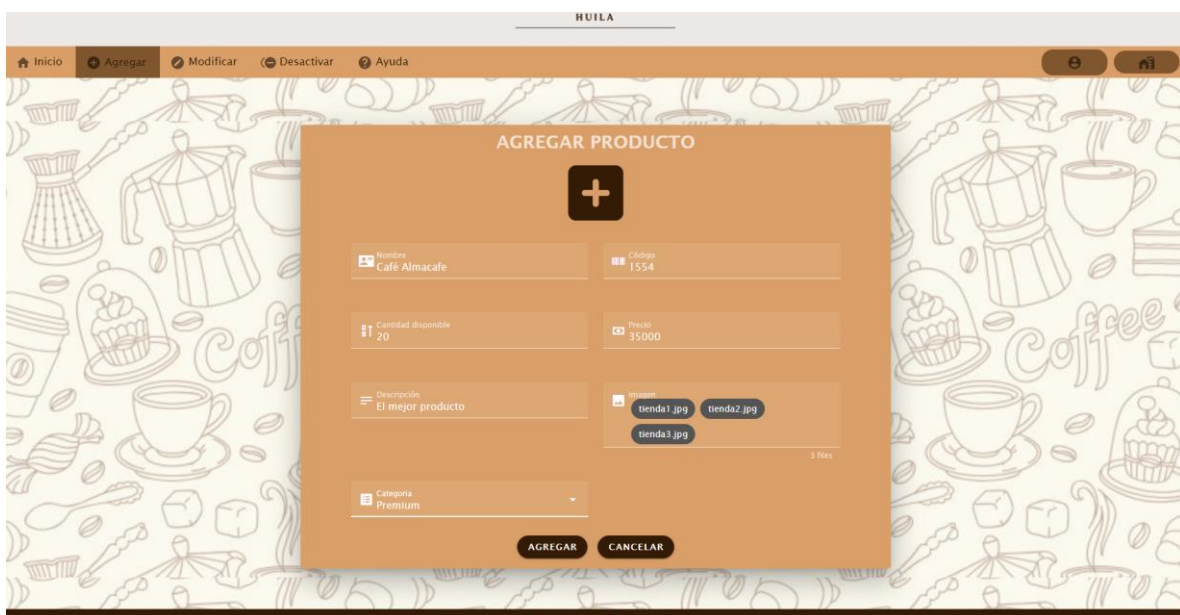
HUILA

Inicio Agregar Modificar Desactivar Ayuda

AGREGAR PRODUCTO

Nombre
Café Almacafe

Código
1554

Cantidad disponible
20

Precio
35000

Descripción
El mejor producto

Imagen
tienda1.jpg tienda2.jpg
tienda3.jpg
3 files

Categoria
Premium

AGREGAR CANCELAR